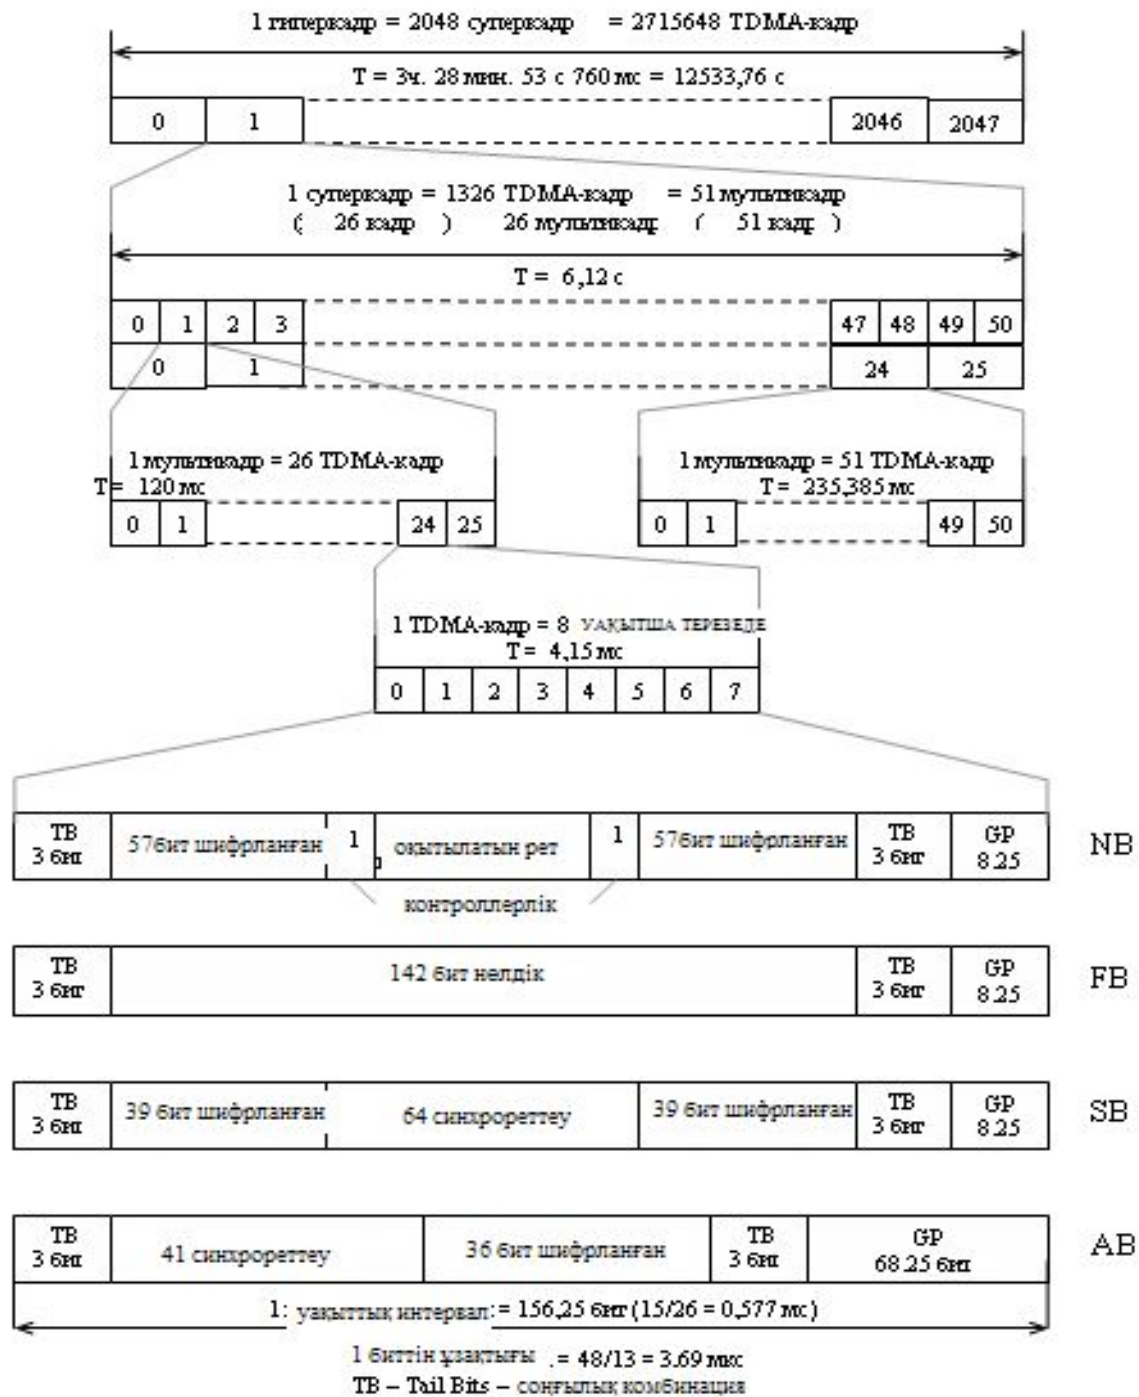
1 гиперкадр = 2048 суперкадр = 2715648 TDMA-кадр

T = 3ч. 28 мин. 53 с 760 мс = 12533,76 с

0 1 2046 2047

1 суперкадр = 1326 TDMA-кадр = 51 мультикадр
( 26 кадр ) 26 мультикадр ( 51 кадр )

T = 6,12 с

0 1 2 3 47 48 49 50
0 1 24 25

1 мультикадр = 26 TDMA-кадр
T = 120 мс
0 1 24 25

1 мультикадр = 51 TDMA-кадр
T = 235,385 мс
0 1 49 50

1 TDMA-кадр = 8 уақытша терезеде
T = 4,15 мс
0 1 2 3 4 5 6 7

| TB 3 бит | 57бит шифрланған | 1 | оқытылатын рет | 1 | 57бит шифрланған | TB 3 бит | GP 8.25 |

NB

контроллерлік

| TB 3 бит | 142 бит нөлдік | TB 3 бит | GP 8.25 |

FB

| TB 3 бит | 39 бит шифрланған | 64 синхроеттеу | 39 бит шифрланған | TB 3 бит | GP 8.25 |

SB

| TB 3 бит | 41 синхроеттеу | 36 бит шифрланған | TB 3 бит | GP 68.25 бит |

AB

1: уақыттық интервал: = 156,25 бит (15/26 = 0,577 мс)

1 биттің ұзақтығы .= 48/13 = 3.69 мкс
TB – Tail Bits – соңғылық комбинация